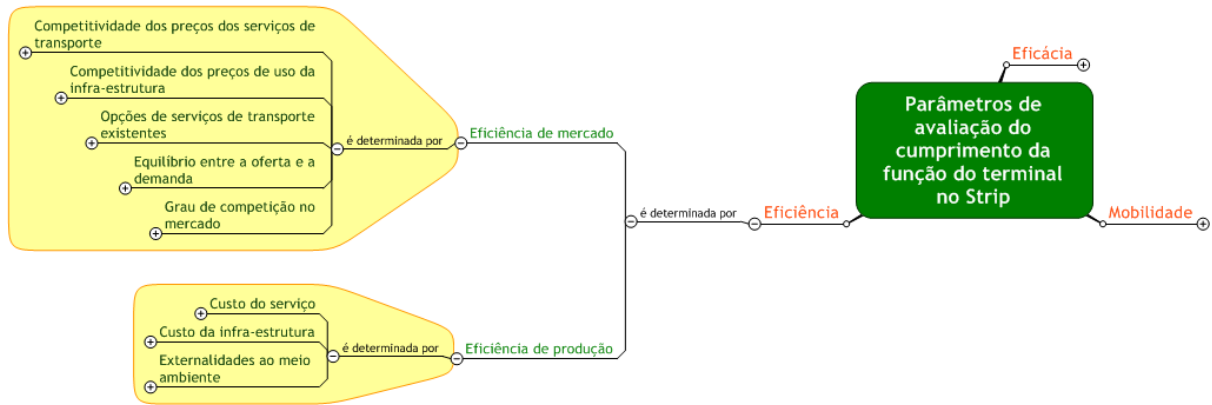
Parâmetros de avaliação do cumprimento da função do terminal no Strip

Eficácia

Mobilidade

Eficiência

é determinada por

Eficiência de mercado

é determinada por

Competitividade dos preços dos serviços de transporte

Competitividade dos preços de uso da infra-estrutura

Opções de serviços de transporte existentes

Equilibrio entre a oferta e a demanda

Grau de competição no mercado

Eficiência de produção

é determinada por

Custo do serviço

Custo da infra-estrutura

Externalidades ao meio ambiente